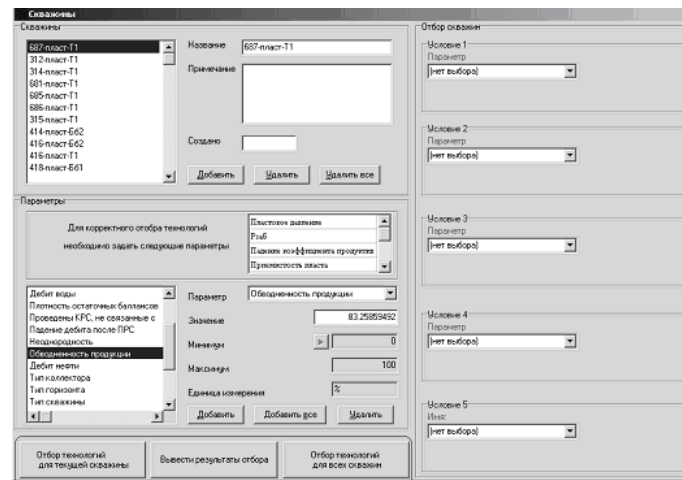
Скважины

Скважины

687-пласт-Т1
312-пласт-Т1
314-пласт-Т1
681-пласт-Т1
685-пласт-Т1
686-пласт-Т1
315-пласт-Т1
414-пласт-Бб2
416-пласт-Бб2
416-пласт-Т1
418-пласт-Бб1

Название 687-пласт-Т1

Примечание

Создано

Добавить Удалить Удалить все

Параметры

Для корректного отбора технологий необходимо задать следующие параметры

Пластовое давление
Рзаб
Падение коэффициента продуктив
Проницаемость пласта

Дебит воды
Плотность остаточных балансов
Проведены КРС, не связанные с
Падение дебита после ПРС
Неоднородность
Обводненность продукции
Дебит нефти
Тип коллектора
Тип горизонта
Тип скважины

Параметр Обводненность продукции

Значение 83.25859492

Минимум 0

Максимум 100

Единица измерения %

Добавить Добавить все Удалить

Отбор технологий для текущей скважины

Вывести результаты отбора

Отбор технологий для всех скважин

Отбор скважин

Условие 1
Параметр
[нет выбора]

Условие 2
Параметр
[нет выбора]

Условие 3
Параметр
[нет выбора]

Условие 4
Параметр
[нет выбора]

Условие 5
Имя
[нет выбора]